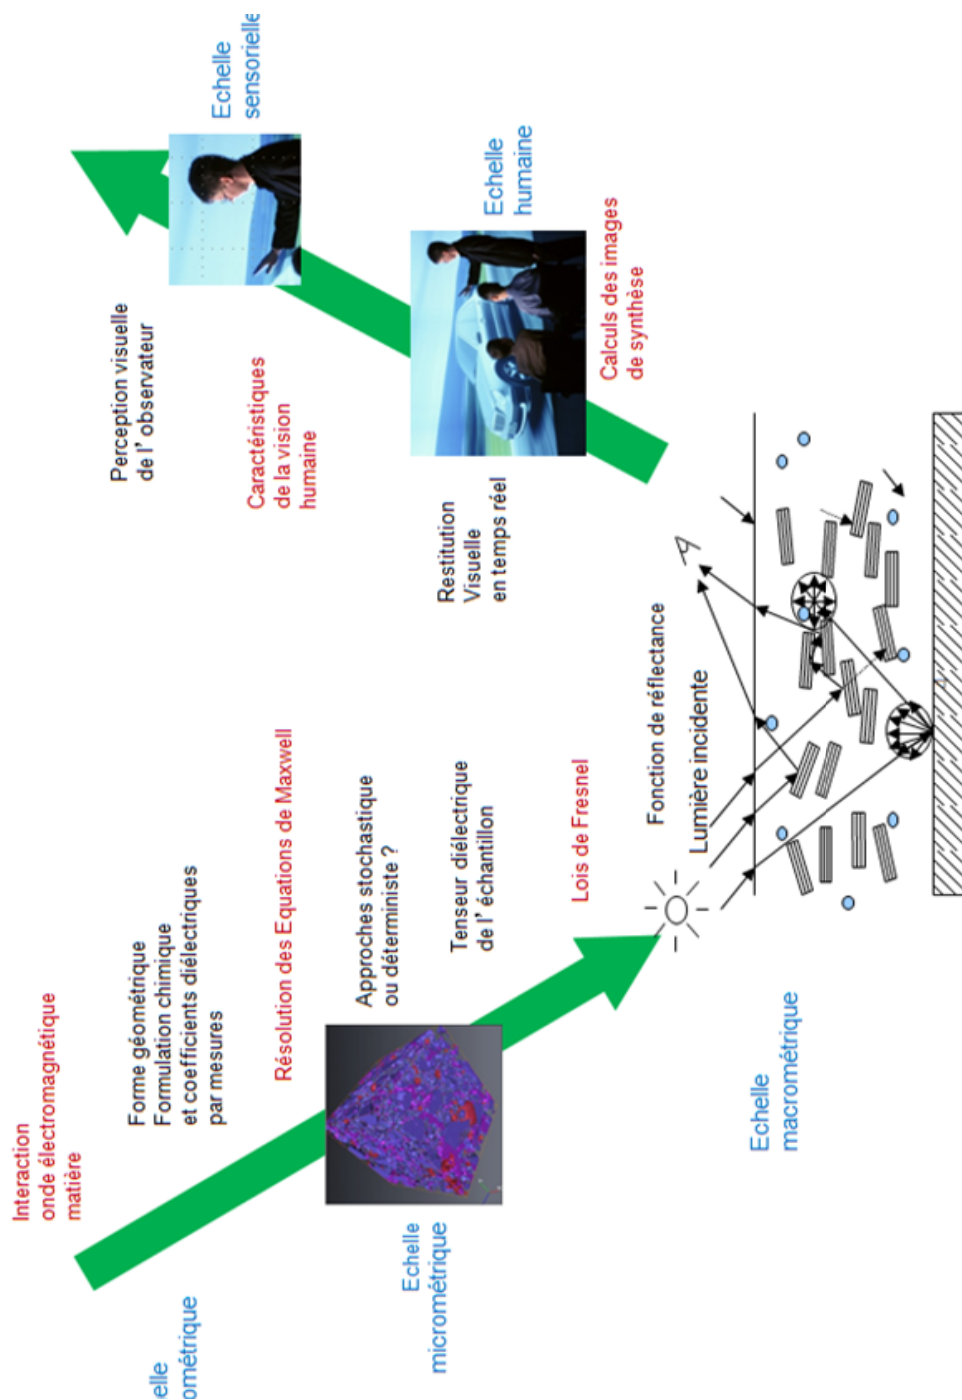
Interaction onde électromagnétique matière

elle ométrique

Forme géométrique
Formulation chimique
et coefficients diélectriques
par mesures

Echelle micrométrique

Résolution des Equations de Maxwell

Approches stochastique ou déterministe ?

Tenseur diélectrique de l' échantillon

Lois de Fresnel

Echelle macrométrique

Lumière incidente

Fonction de réflectance

Restitution Visuelle en temps réel

Caractéristiques de la vision humaine

Perception visuelle de l' observateur

Calculs des images de synthèse

Echelle humaine

Echelle sensorielle